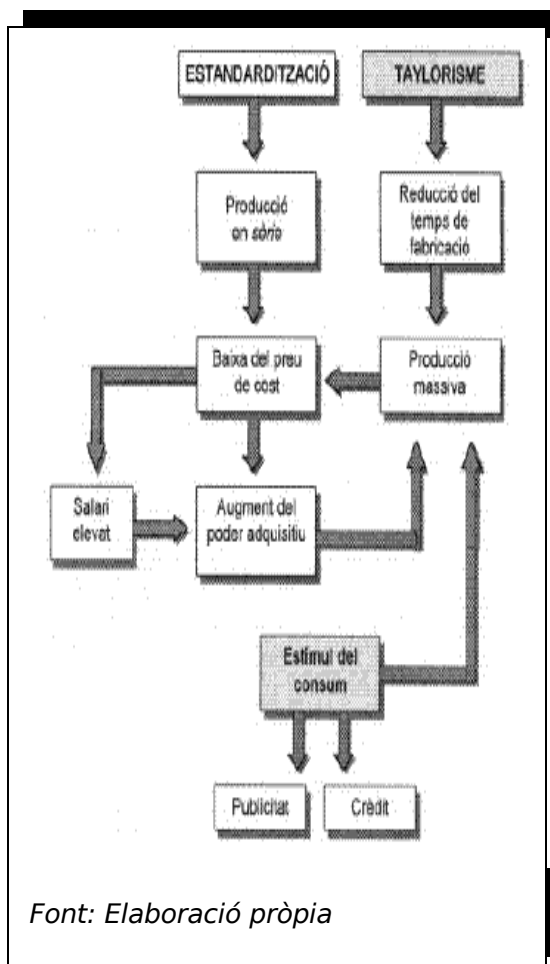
ESTANDARDITZACIÓ

TAYLORISME

Producció en sèrie

Reducció del temps de fabricació

Baixa del preu de cost

Producció massiva

Salari elevat

Augment del poder adquisitiu

Estímul del consum

Publicitat

Crèdit

Font: Elaboració pròpia